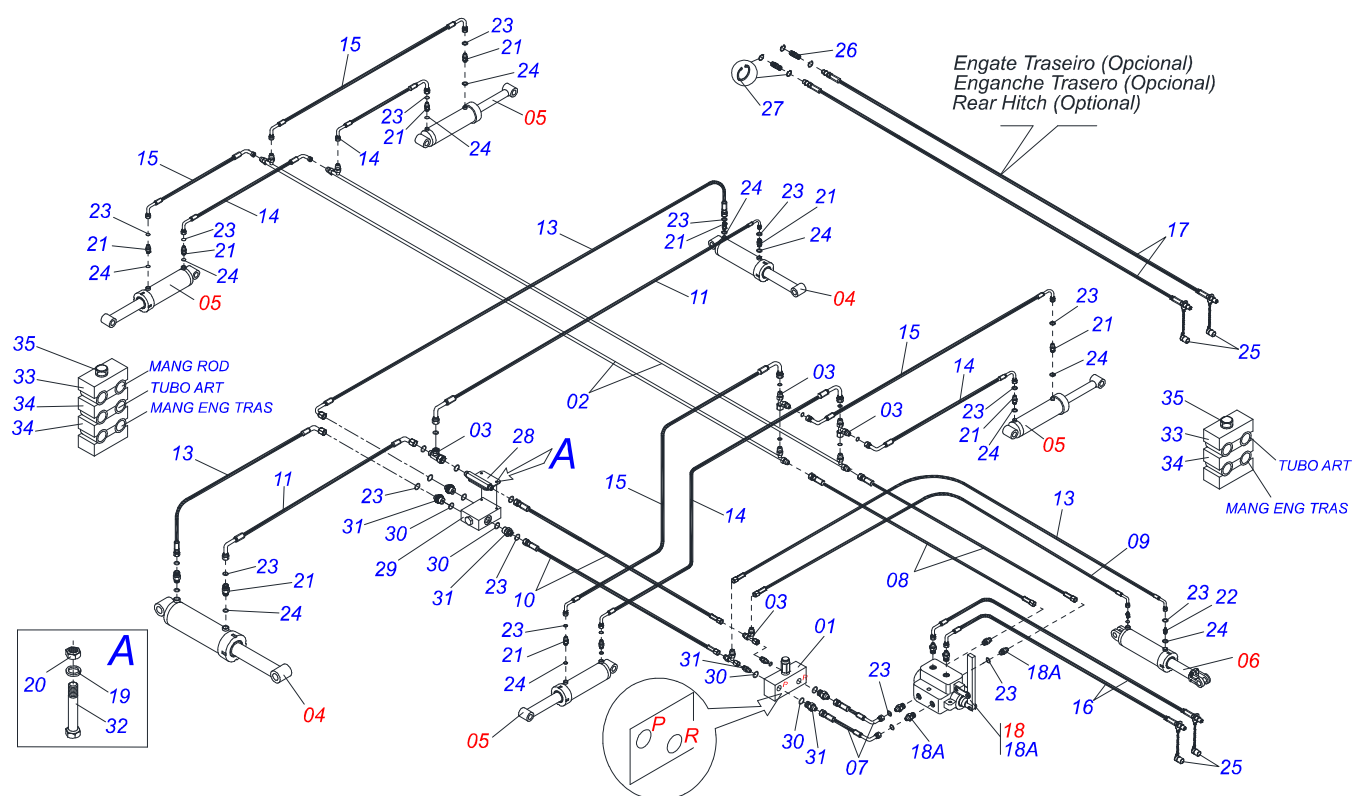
15
23
21
24
05
24
23
21
14
26
Engate Traseiro (Opcional)
Enganche Trasero (Opcional)
Rear Hitch (Optional)
27
15
14
23
21
24
23
21
24
05
13
24
23
21
23
21
24
11
04
17
25
35
33
34
34
MANG ROD
TUBO ART
MANG ENG TRAS
02
03
15
14
23
21
24
23
21
24
05
03
13
11
03
28
A
23
31
30
29
30
31
23
10
15
14
35
33
34
TUBO ART
MANG ENG TRAS
13
09
08
23
21
24
04
23
21
24
05
03
01
31
30
23
18A
23
23
22
24
06
16
A
20
19
32
P
R
30
31
07
18A
18
18A
25